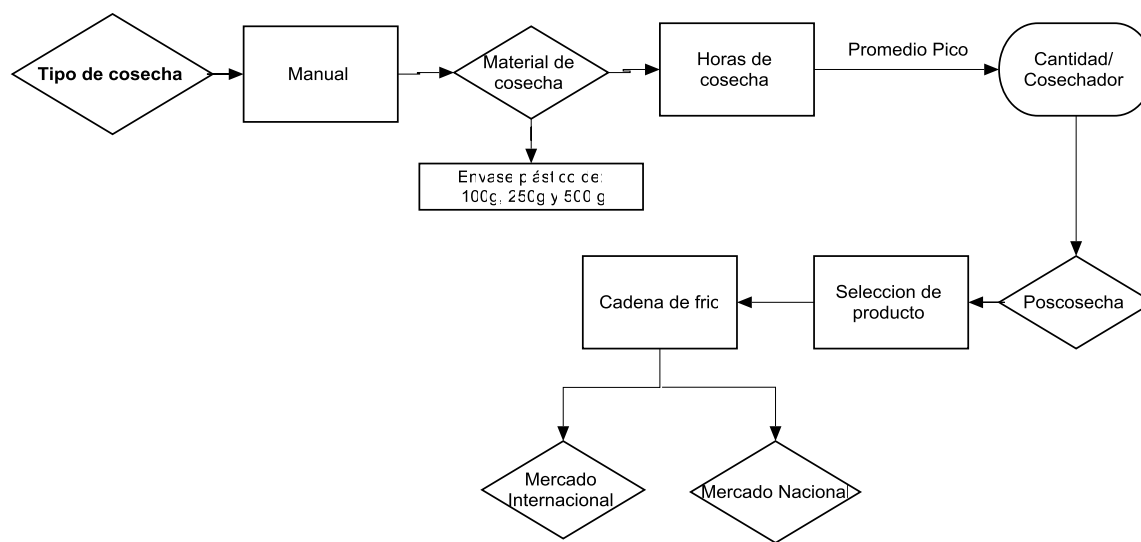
Tipo de cosecha

Manual

Material de cosecha

Horas de cosecha

Promedio Pico

Cantidad/ Cosechador

Envase plástico de: 100g, 250g y 500 g

Poscosecha

Seleccion de producto

Cadena de fric

Mercado Internacional

Mercado Nacional